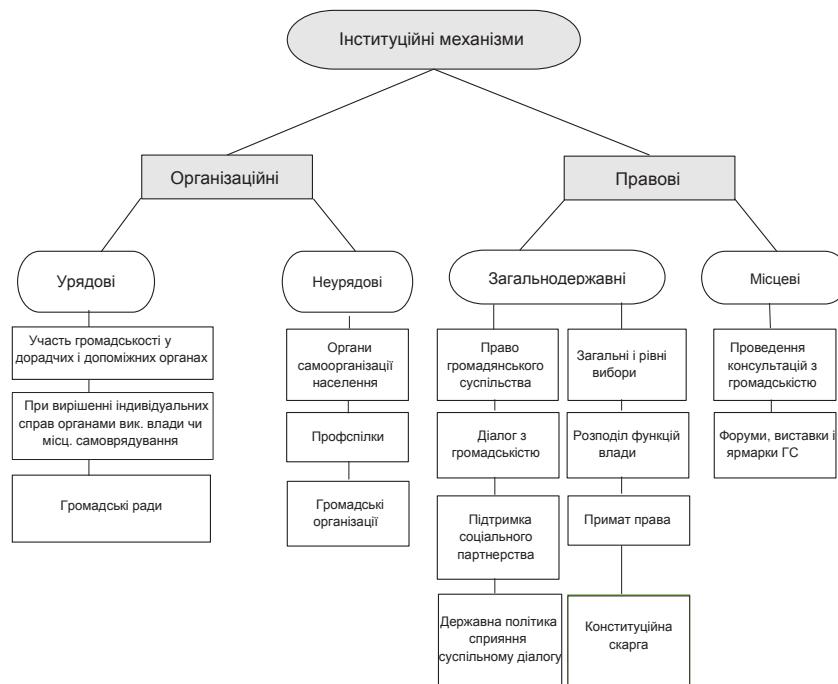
Інституційні механізми

Організаційні

Правові

Урядові

Неурядові

Загальнодержавні

Місцеві

Участь громадськості у дорадчих і допоміжних органах

При вирішенні індивідуальних справ органами вик. влади чи місц. самоврядування

Громадські ради

Органи самоорганізації населення

Профспілки

Громадські організації

Право громадянського суспільства

Діалог з громадскістю

Підтримка соціального партнерства

Державна політика сприяння суспільному діалогу

Загальні і рівні вибори

Розподіл функцій влади

Примат права

Конституційна скарга

Проведення консультацій з громадскістю

Форуми, виставки і ярмарки ГС